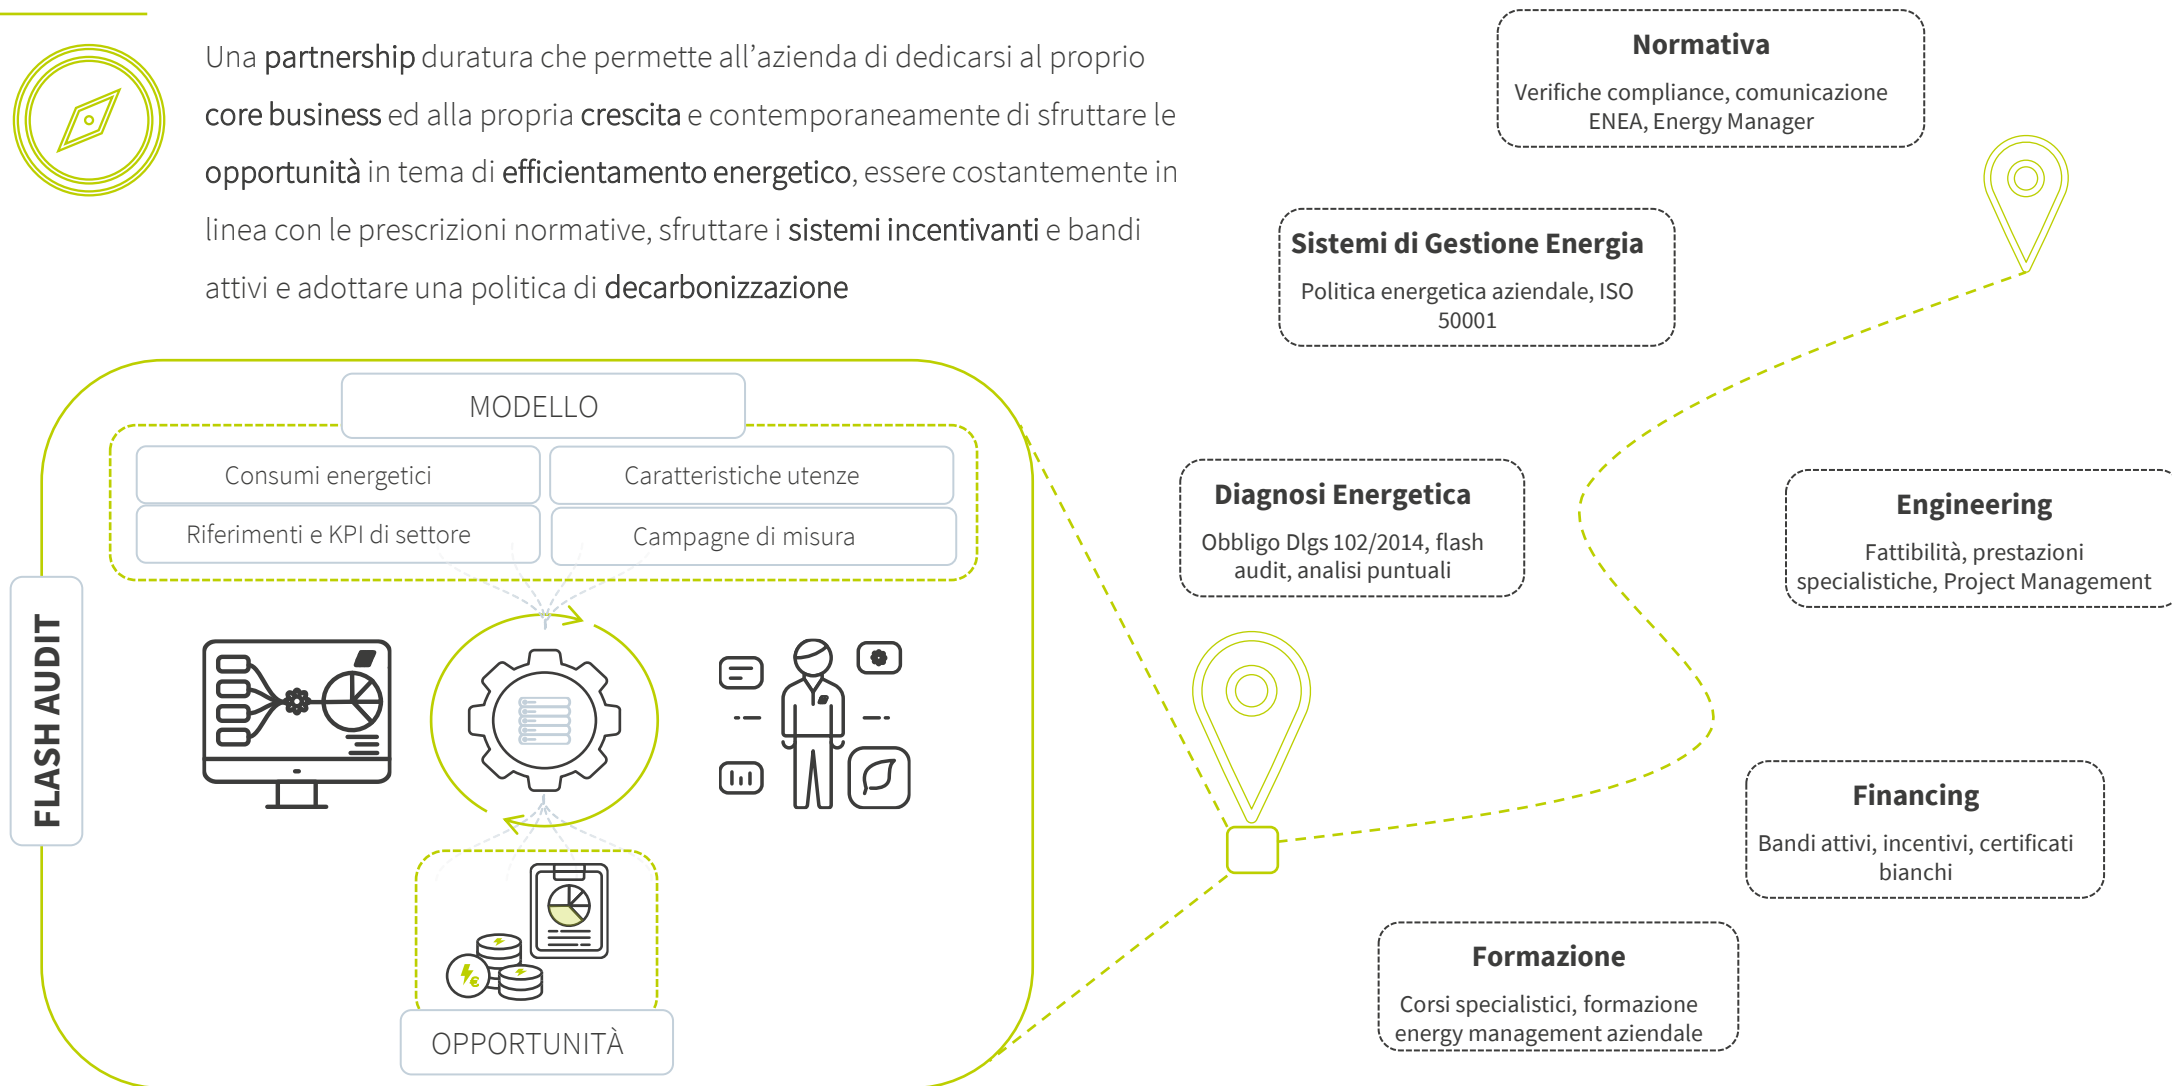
Una partnership duratura che permette all'azienda di dedicarsi al proprio core business ed alla propria crescita e contemporaneamente di sfruttare le opportunità in tema di efficientamento energetico, essere costantemente in linea con le prescrizioni normative, sfruttare i sistemi incentivanti e bandi attivi e adottare una politica di decarbonizzazione

Normativa
Verifiche compliance, comunicazione ENEA, Energy Manager

Sistemi di Gestione Energia
Politica energetica aziendale, ISO 50001

Diagnosi Energetica
Obbligo Dlgs 102/2014, flash audit, analisi puntuali

Engineering
Fattibilità, prestazioni specialistiche, Project Management

Financing
Bandi attivi, incentivi, certificati bianchi

Formazione
Corsi specialistici, formazione energy management aziendale

MODELLO

Consumi energetici

Caratteristiche utenze

Riferimenti e KPI di settore

Campagne di misura

FLASH AUDIT

OPPORTUNITÀ